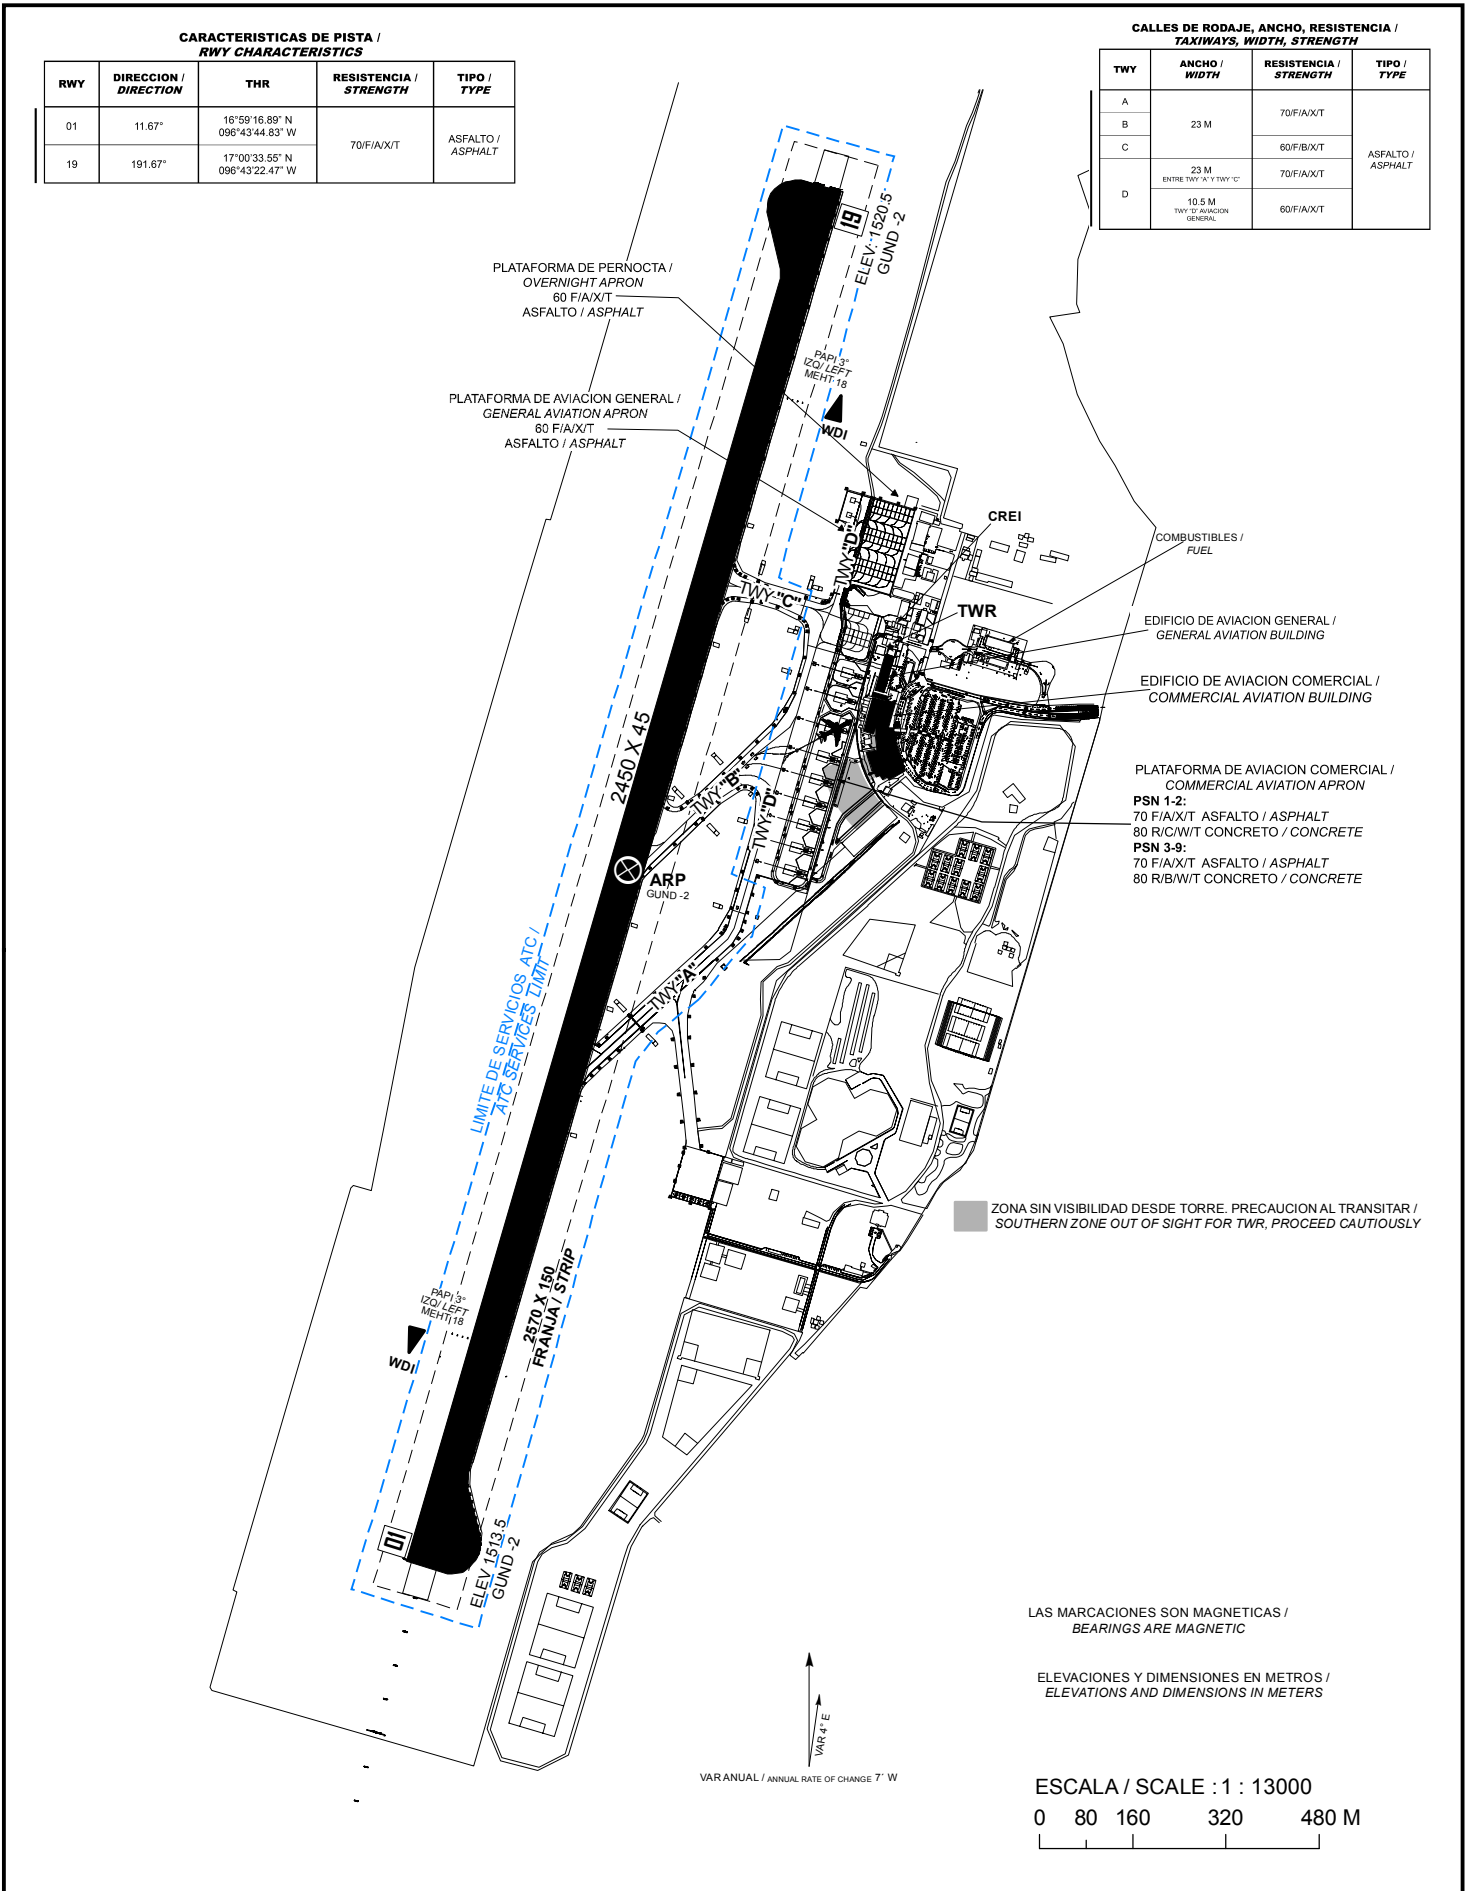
CARACTERISTICAS DE PISTA /
*RWY CHARACTERISTICS*

| RWY | DIRECCION / *DIRECTION* | THR | RESISTENCIA / *STRENGTH* | TIPO / *TYPE* |
|---|---|---|---|---|
| 01 | 11.67° | 16°59'16.89" N 096°43'44.83" W | 70/F/A/X/T | ASFALTO / *ASPHALT* |
| 19 | 191.67° | 17°00'33.55" N 096°43'22.47" W | | |

CALLES DE RODAJE, ANCHO, RESISTENCIA /
*TAXIWAYS, WIDTH, STRENGTH*

| TWY | ANCHO / *WIDTH* | RESISTENCIA / *STRENGTH* | TIPO / *TYPE* |
|---|---|---|---|
| A | 23 M | 70/F/A/X/T | ASFALTO / *ASPHALT* |
| B | | | |
| C | | 60/F/B/X/T | |
| D | 23 M ENTRE TWY "A" Y TWY "C" | 70/F/A/X/T | |
| | 10.5 M TWY "D" AVIACION GENERAL | 60/F/A/X/T | |

PLATAFORMA DE PERNOCTA /
*OVERNIGHT APRON*
60 F/A/X/T
ASFALTO / *ASPHALT*

PLATAFORMA DE AVIACION GENERAL /
*GENERAL AVIATION APRON*
60 F/A/X/T
ASFALTO / *ASPHALT*

19
ELEV: 1520.5
GUND -2

PAPI 3°
IZQ/ LEFT
MEHT 18

WDI

CREI

COMBUSTIBLES /
*FUEL*

TWY "D"
TWY "C"
TWR

EDIFICIO DE AVIACION GENERAL /
*GENERAL AVIATION BUILDING*

EDIFICIO DE AVIACION COMERCIAL /
*COMMERCIAL AVIATION BUILDING*

PLATAFORMA DE AVIACION COMERCIAL /
*COMMERCIAL AVIATION APRON*
PSN 1-2:
70 F/A/X/T ASFALTO / *ASPHALT*
80 R/C/W/T CONCRETO / *CONCRETE*
PSN 3-9:
70 F/A/X/T ASFALTO / *ASPHALT*
80 R/B/W/T CONCRETO / *CONCRETE*

2450 X 45
TWY "B"
TWY "D"
ARP
GUND -2
TWY "A"

LIMITE DE SERVICIOS ATC /
ATC SERVICES LIMIT

ZONA SIN VISIBILIDAD DESDE TORRE. PRECAUCION AL TRANSITAR /
*SOUTHERN ZONE OUT OF SIGHT FOR TWR, PROCEED CAUTIOUSLY*

PAPI 3°
IZQ/ LEFT
MEHT 18
WDI

2570 X 150
FRANJA / STRIP

01
ELEV 1513.5
GUND -2

LAS MARCACIONES SON MAGNETICAS /
*BEARINGS ARE MAGNETIC*

ELEVACIONES Y DIMENSIONES EN METROS /
*ELEVATIONS AND DIMENSIONS IN METERS*

VAR 4° E
VAR ANUAL / ANNUAL RATE OF CHANGE 7' W

ESCALA / SCALE : 1 : 13000
0 80 160 320 480 M